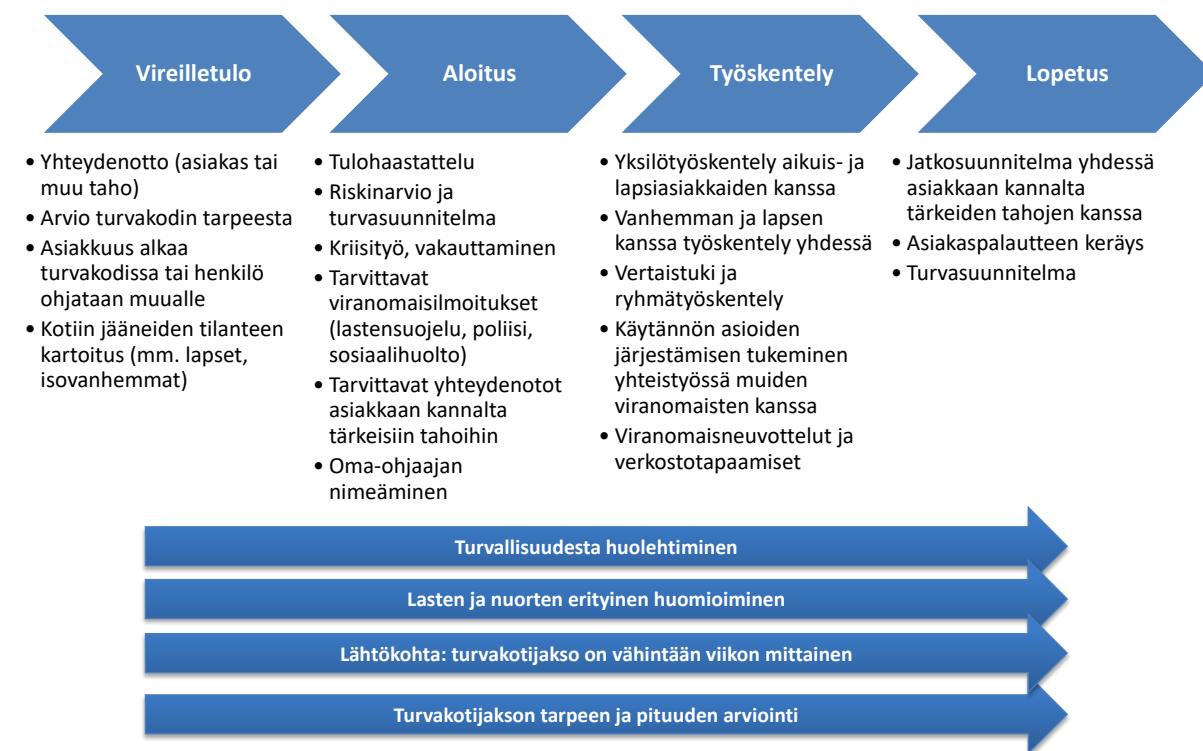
Vireilletulo

Aloitus

Työskentely

Lopetus

• Yhteydenotto (asiakas tai muu taho)
• Arvio turvakodin tarpeesta
• Asiakkuus alkaa turvakodissa tai henkilö ohjataan muualle
• Kotiin jääneiden tilanteen kartoitus (mm. lapset, isovanhemmat)

• Tulohaastattelu
• Riskinarvio ja turvasuunnitelma
• Kriisityö, vakauttaminen
• Tarvittavat viranomaisilmoitukset (lastensuojelu, poliisi, sosiaalihuolto)
• Tarvittavat yhteydenotot asiakkaan kannalta tärkeisiin tahoihin
• Oma-ohjaajan nimeäminen

• Yksilötyöskentely aikuis- ja lapsiasiakkaiden kanssa
• Vanhemman ja lapsen kanssa työskentely yhdessä
• Vertaistuki ja ryhmätyöskentely
• Käytännön asioiden järjestämisen tukeminen yhteistyössä muiden viranomaisten kanssa
• Viranomaisneuvottelut ja verkostotapaamiset

• Jatkosuunnitelma yhdessä asiakkaan kannalta tärkeiden tahojen kanssa
• Asiakaspalautteen keräys
• Turvasuunnitelma

Turvallisuudesta huolehtiminen

Lasten ja nuorten erityinen huomioiminen

Lähtökohta: turvakotijakso on vähintään viikon mittainen

Turvakotijakson tarpeen ja pituuden arviointi